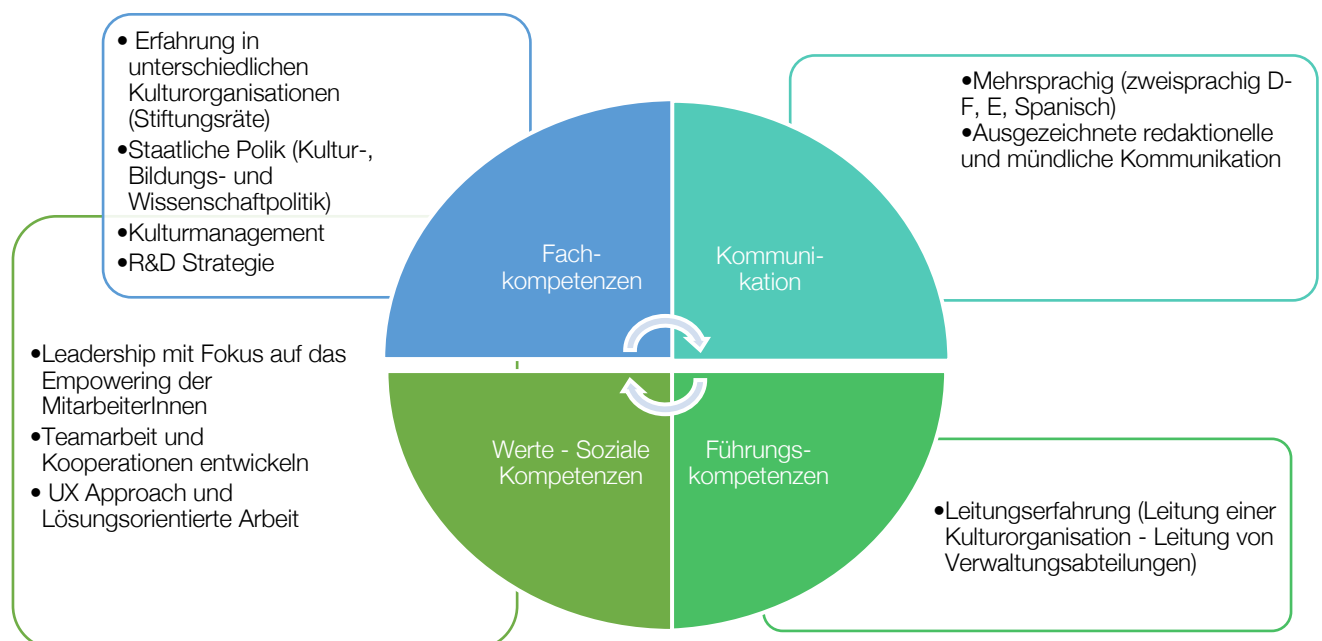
• Erfahrung in unterschiedlichen Kulturorganisationen (Stiftungsräte)
•Staatliche Polik (Kultur-, Bildungs- und Wissenschaftpolitik)
•Kulturmanagement
•R&D Strategie

•Mehrsprachig (zweisprachig D-F, E, Spanisch)
•Ausgezeichnete redaktionelle und mündliche Kommunikation

Fachkompetenzen

Kommunikation

•Leadership mit Fokus auf das Empowering der MitarbeiterInnen
•Teamarbeit und Kooperationen entwickeln
• UX Approach und Lösungsorientierte Arbeit

Werte - Soziale Kompetenzen

Führungskompetenzen

•Leitungserfahrung (Leitung einer Kulturorganisation - Leitung von Verwaltungsabteilungen)